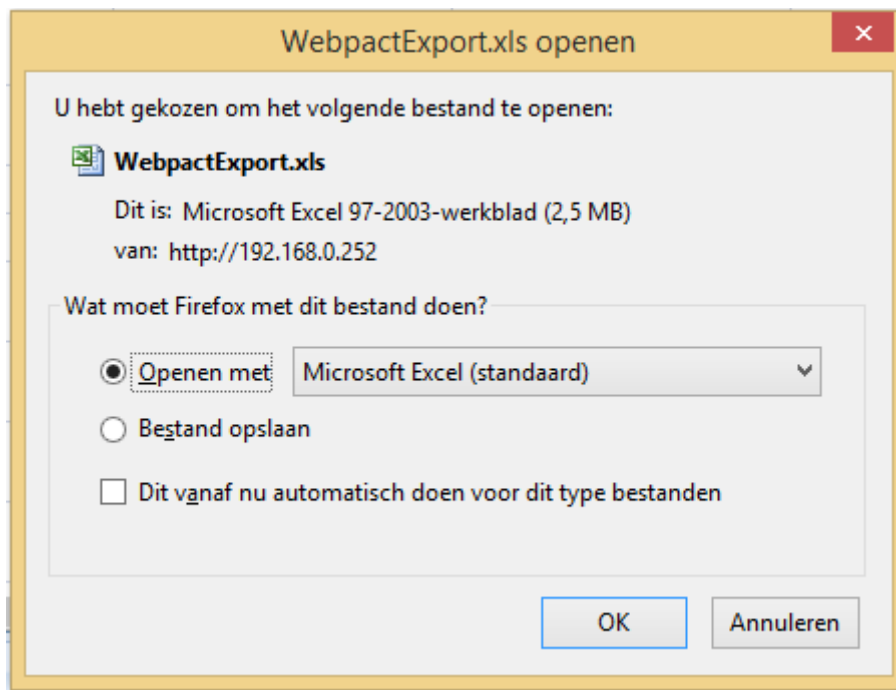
WebpactExport.xls openen

U hebt gekozen om het volgende bestand te openen:

WebpactExport.xls

Dit is: Microsoft Excel 97-2003-werkblad (2,5 MB)

van: http://192.168.0.252

Wat moet Firefox met dit bestand doen?

Openen met Microsoft Excel (standaard)

Bestand opslaan

Dit vanaf nu automatisch doen voor dit type bestanden

OK

Annuleren